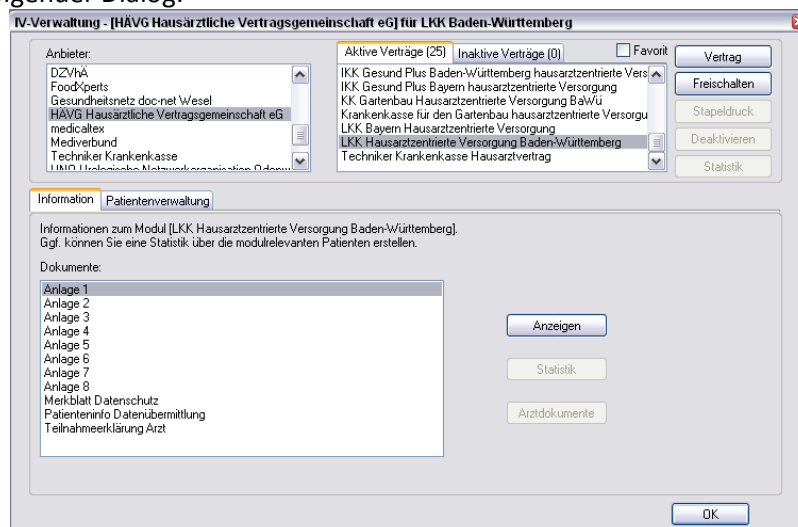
gender Dialog:

IV-Verwaltung - [HÄVG Hausärztliche Vertragsgemeinschaft eG] für LKK Baden-Württemberg

Anbieter:
DZVhÄ
FoodXperts
Gesundheitsnetz doc-net Wesel
HÄVG Hausärztliche Vertragsgemeinschaft eG
medicaltex
Mediverbund
Techniker Krankenkasse
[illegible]

Aktive Verträge (25) | Inaktive Verträge (0)
Favorit
IKK Gesund Plus Baden-Württemberg hausarztzentrierte Vers
IKK Gesund Plus Bayern hausarztzentrierte Versorgung
KK Gartenbau Hausarztzentrierte Versorgung BaWü
Krankenkasse für den Gartenbau hausarztzentrierte Versorgu
LKK Bayern Hausarztzentrierte Versorgung
LKK Hausarztzentrierte Versorgung Baden-Württemberg
Techniker Krankenkasse Hausarztvertrag

Vertrag
Freischalten
Stapeldruck
Deaktivieren
Statistik

Information | Patientenverwaltung

Informationen zum Modul [LKK Hausarztzentrierte Versorgung Baden-Württemberg].
Ggf. können Sie eine Statistik über die modulrelevanten Patienten erstellen.

Dokumente:
Anlage 1
Anlage 2
Anlage 3
Anlage 4
Anlage 5
Anlage 6
Anlage 7
Anlage 8
Merkblatt Datenschutz
Patienteninfo Datenübermittlung
Teilnahmeerklärung Arzt

Anzeigen
Statistik
Arztdokumente

OK